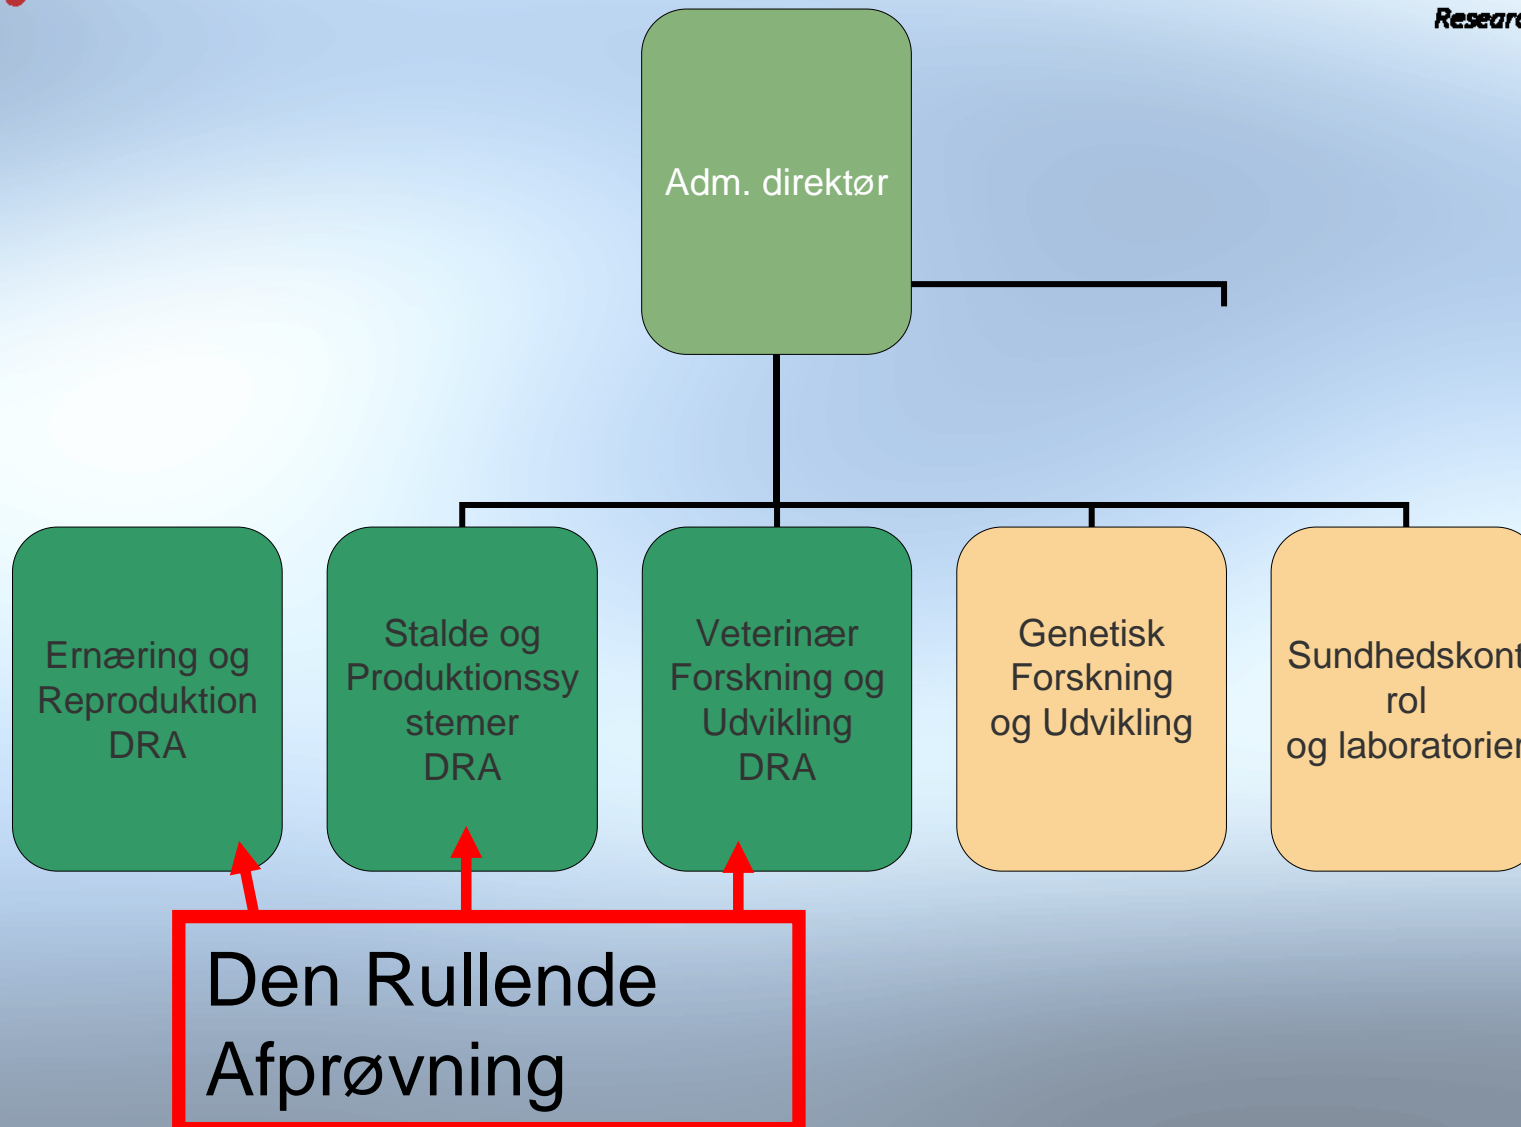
Researc

Adm. direktør

Ernæring og Reproduktion DRA

Stalde og Produktionssy stemer DRA

Veterinær Forskning og Udvikling DRA

Genetisk Forskning og Udvikling

Sundhedskont rol og laboratorier

Den Rullende Afprøvning